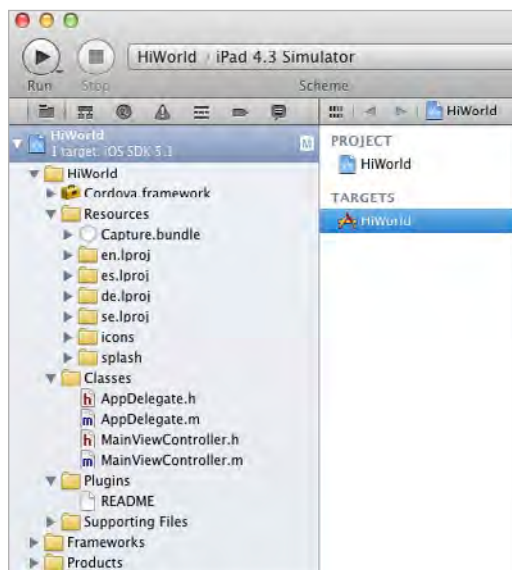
Run Stop HiWorld iPad 4.3 Simulator Scheme

HiWorld

HiWorld
1 target, iOS SDK 5.1
M
HiWorld
Cordova.framework
Resources
Capture.bundle
en.lproj
es.lproj
de.lproj
se.lproj
icons
splash
Classes
h AppDelegate.h
m AppDelegate.m
h MainViewController.h
m MainViewController.m
Plugins
README
Supporting Files
Frameworks
Products

PROJECT
HiWorld
TARGETS
HiWorld